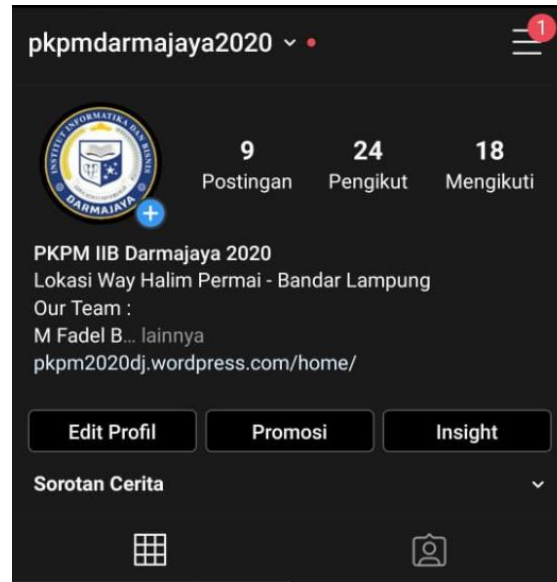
pkpmdarmajaya2020

1

INSTITUT INFORMATIKA DAN BISNIS
DARMAJAYA

9
Postingan

24
Pengikut

18
Mengikuti

PKPM IIB Darmajaya 2020
Lokasi Way Halim Permai - Bandar Lampung
Our Team :
M Fadel B... lainnya
pkpm2020dj.wordpress.com/home/

Edit Profil
Promosi
Insight

Sorotan Cerita